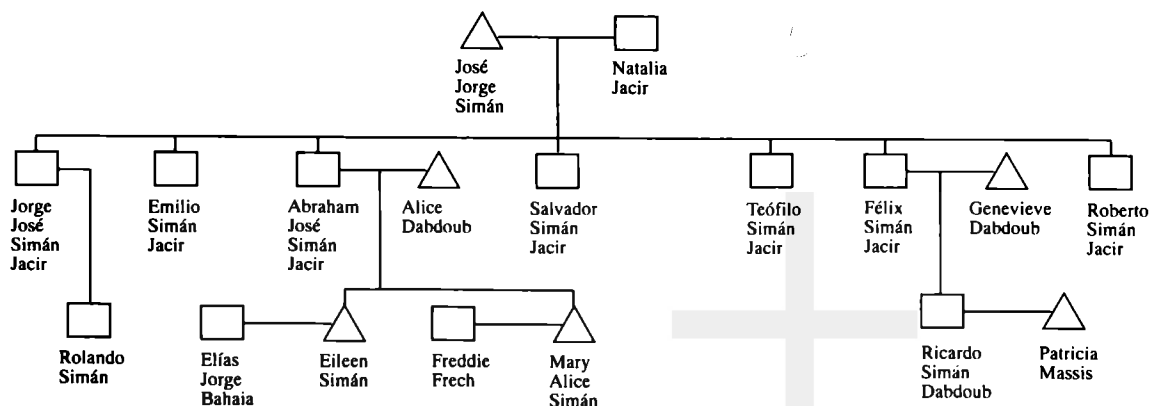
José Jorge Simán

Natalia Jacir

Jorge José Simán Jacir

Emilio Simán Jacir

Abraham José Simán Jacir

Alice Dabdoub

Salvador Simán Jacir

Teófilo Simán Jacir

Félix Simán Jacir

Genevieve Dabdoub

Roberto Simán Jacir

Rolando Simán

Elías Jorge Bahaia

Eileen Simán

Freddie Frech

Mary Alice Simán

Ricardo Simán Dabdoub

Patricia Massis